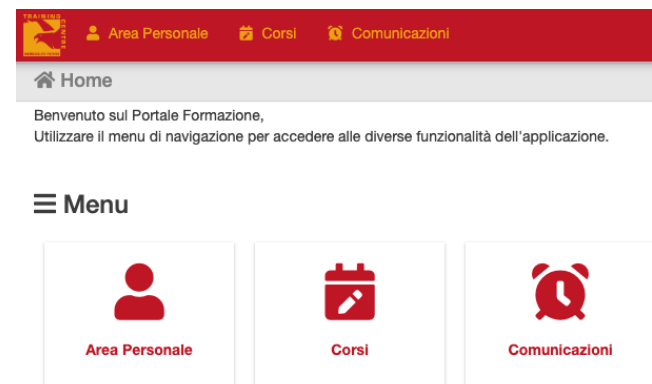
TRAINING CENTRE

Area Personale Corsi Comunicazioni

Home

Benvenuto sul Portale Formazione,
Utilizzare il menu di navigazione per accedere alle diverse funzionalità dell'applicazione.

Menu

Area Personale

Corsi

Comunicazioni